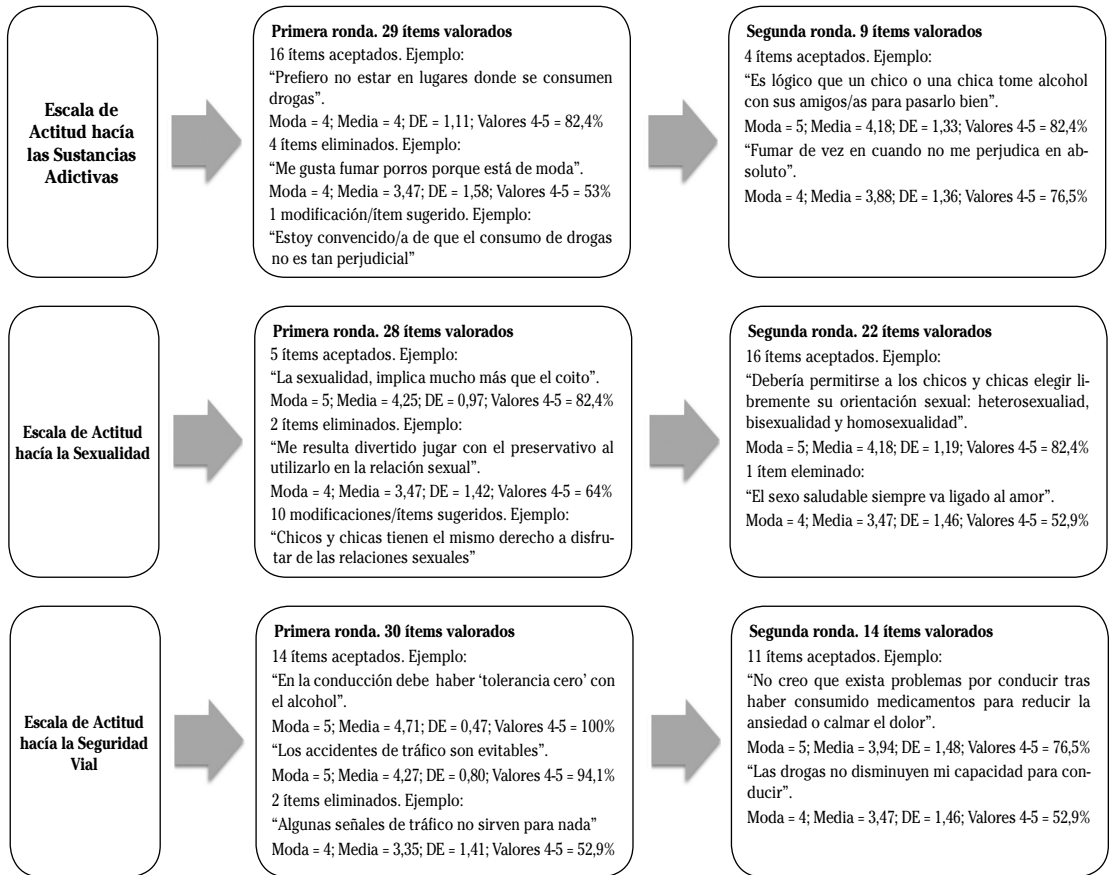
Escala de Actitud hacía las Sustancias Adictivas

Primera ronda. 29 ítems valorados
16 ítems aceptados. Ejemplo:
"Prefiero no estar en lugares donde se consumen drogas".
Moda = 4; Media = 4; DE = 1,11; Valores 4-5 = 82,4%
4 ítems eliminados. Ejemplo:
"Me gusta fumar porros porque está de moda".
Moda = 4; Media = 3,47; DE = 1,58; Valores 4-5 = 53%
1 modificación/ítem sugerido. Ejemplo:
"Estoy convencido/a de que el consumo de drogas no es tan perjudicial"

Segunda ronda. 9 ítems valorados
4 ítems aceptados. Ejemplo:
"Es lógico que un chico o una chica tome alcohol con sus amigos/as para pasarlo bien".
Moda = 5; Media = 4,18; DE = 1,33; Valores 4-5 = 82,4%
"Fumar de vez en cuando no me perjudica en absoluto".
Moda = 4; Media = 3,88; DE = 1,36; Valores 4-5 = 76,5%

Escala de Actitud hacía la Sexualidad

Primera ronda. 28 ítems valorados
5 ítems aceptados. Ejemplo:
"La sexualidad, implica mucho más que el coito".
Moda = 5; Media = 4,25; DE = 0,97; Valores 4-5 = 82,4%
2 ítems eliminados. Ejemplo:
"Me resulta divertido jugar con el preservativo al utilizarlo en la relación sexual".
Moda = 4; Media = 3,47; DE = 1,42; Valores 4-5 = 64%
10 modificaciones/ítems sugeridos. Ejemplo:
"Chicos y chicas tienen el mismo derecho a disfrutar de las relaciones sexuales"

Segunda ronda. 22 ítems valorados
16 ítems aceptados. Ejemplo:
"Debería permitirse a los chicos y chicas elegir libremente su orientación sexual: heterosexualiad, bisexualidad y homosexualidad".
Moda = 5; Media = 4,18; DE = 1,19; Valores 4-5 = 82,4%
1 ítem eleminado:
"El sexo saludable siempre va ligado al amor".
Moda = 4; Media = 3,47; DE = 1,46; Valores 4-5 = 52,9%

Escala de Actitud hacía la Seguridad Vial

Primera ronda. 30 ítems valorados
14 ítems aceptados. Ejemplo:
"En la conducción debe haber 'tolerancia cero' con el alcohol".
Moda = 5; Media = 4,71; DE = 0,47; Valores 4-5 = 100%
"Los accidentes de tráfico son evitables".
Moda = 5; Media = 4,27; DE = 0,80; Valores 4-5 = 94,1%
2 ítems eliminados. Ejemplo:
"Algunas señales de tráfico no sirven para nada"
Moda = 4; Media = 3,35; DE = 1,41; Valores 4-5 = 52,9%

Segunda ronda. 14 ítems valorados
11 ítems aceptados. Ejemplo:
"No creo que exista problemas por conducir tras haber consumido medicamentos para reducir la ansiedad o calmar el dolor".
Moda = 5; Media = 3,94; DE = 1,48; Valores 4-5 = 76,5%
"Las drogas no disminuyen mi capacidad para conducir".
Moda = 4; Media = 3,47; DE = 1,46; Valores 4-5 = 52,9%